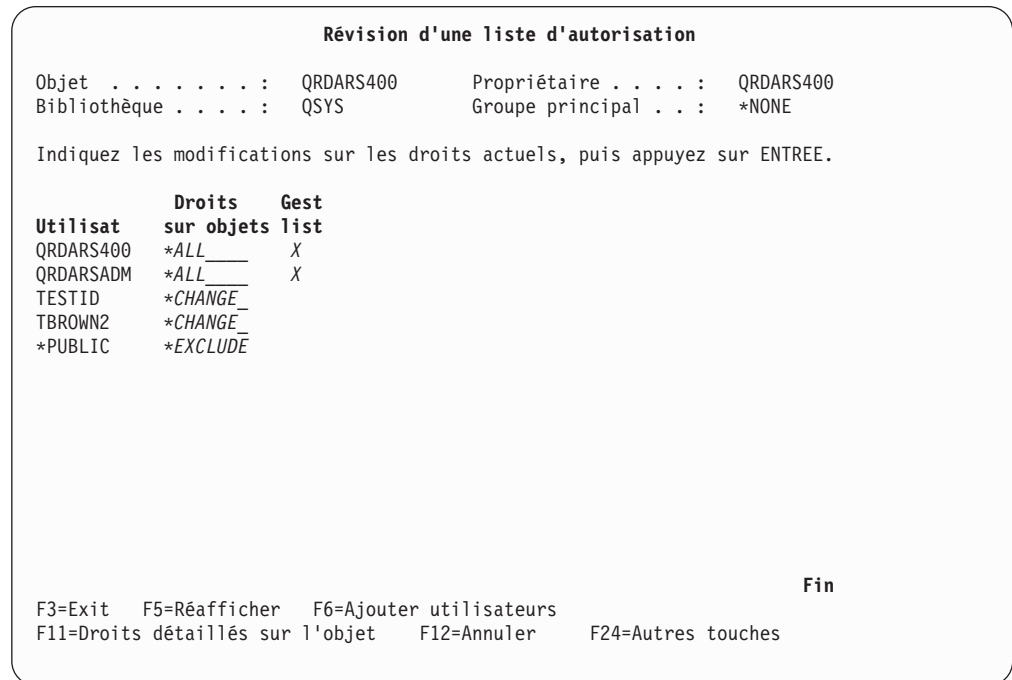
Révision d'une liste d'autorisation

Objet . . . . . . . . : QRDARS400 Propriétaire . . . . : QRDARS400
Bibliothèque . . . . : QSYS Groupe principal . . : *NONE

Indiquez les modifications sur les droits actuels, puis appuyez sur ENTREE.

| Utilisat | Droits sur objets | Gest list |
|---|---|---|
| QRDARS400 | *ALL | X |
| QRDARSADM | *ALL | X |
| TESTID | *CHANGE | |
| TBROWN2 | *CHANGE | |
| *PUBLIC | *EXCLUDE | |

Fin

F3=Exit F5=Réafficher F6=Ajouter utilisateurs
F11=Droits détaillés sur l'objet F12=Annuler F24=Autres touches